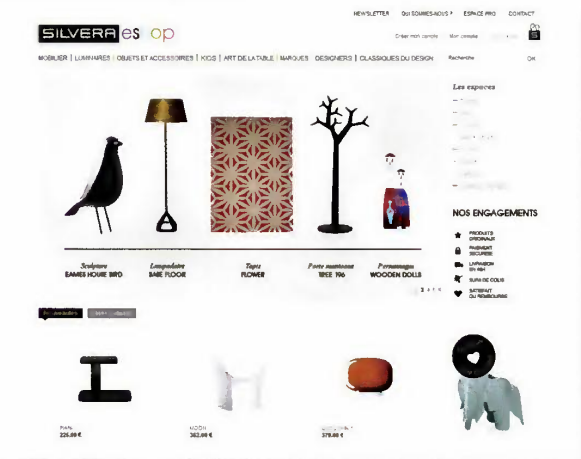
NEWSLETTER QUI SOMMES-NOUS ? ESPACE PRO CONTACT

SILVERA eshop

Créer mon compte Mon compte

MOBILIER | LUMINAIRES | OBJETS ET ACCESSOIRES | KIDS | ART DE LA TABLE | MARQUES | DESIGNERS | CLASSIQUES DU DESIGN Recherche OK

Les espaces

Sculpture
EAMES HOUSE BIRD

Lampadaire
BASE FLOOR

Tapis
FLOWER

Porte manteaux
TREE 196

Personnage
WOODEN DOLLS

NOS ENGAGEMENTS

PRODUITS ORIGINAUX
PAIEMENT SÉCURISÉ
LIVRAISON EN 48H
SUIVI DE COLIS
SATISFAIT OU REMBOURSÉ

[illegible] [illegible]

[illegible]
225,00 €

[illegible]
302,00 €

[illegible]
378,00 €